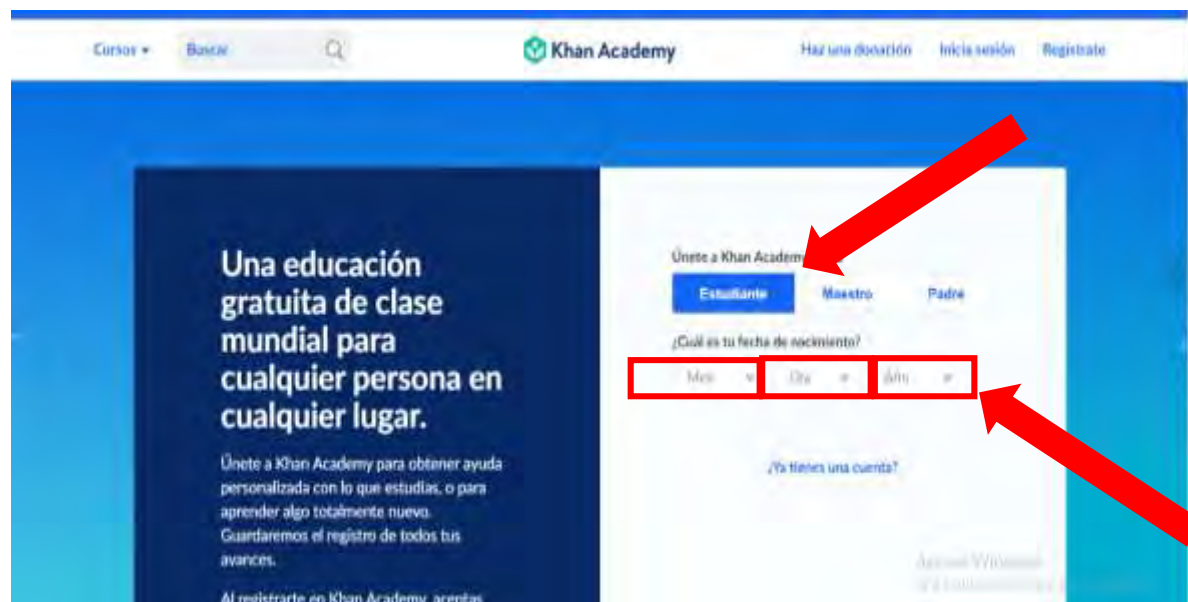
Cursos ▾ Buscar

Khan Academy

Haz una donación Inicia sesión Regístrate

Una educación gratuita de clase mundial para cualquier persona en cualquier lugar.

Únete a Khan Academy para obtener ayuda personalizada con lo que estudias, o para aprender algo totalmente nuevo. Guardaremos el registro de todos tus avances.

Al registrarte en Khan Academy, aceptas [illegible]

Únete a Khan Academy

Estudiante Maestro Padre

¿Cuál es tu fecha de nacimiento?

Mes Día Año

¿Ya tienes una cuenta?

Activar Windows
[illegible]